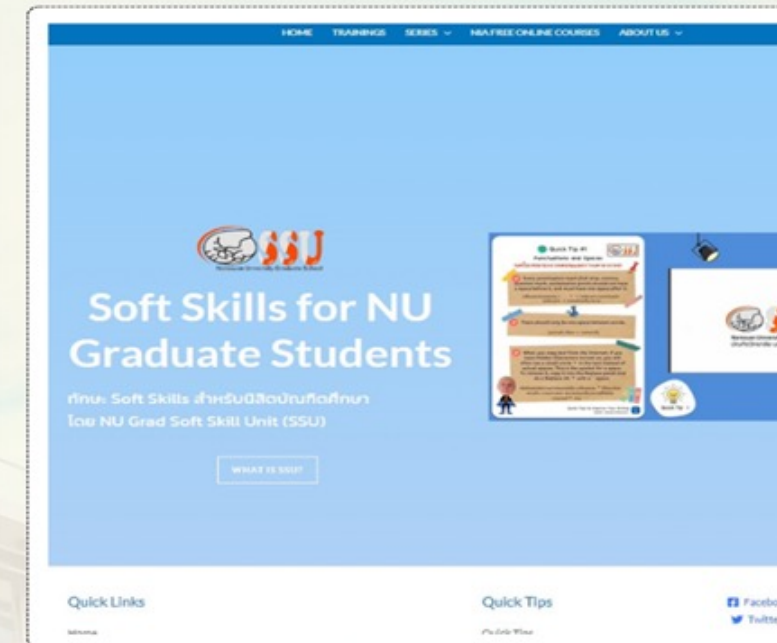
HOME TRAININGS SERIES NIA FREE ONLINE COURSES ABOUT US

SSU

Soft Skills for NU Graduate Students

ทักษะ Soft Skills สำหรับนิสิตบัณฑิตศึกษา โดย NU Grad Soft Skill Unit (SSU)

WHAT IS SSU?

Quick Tip #1
Punctuations and Spaces

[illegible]

Quick Links
Home

Quick Tips
Quick Tips

Facebo
Twitte